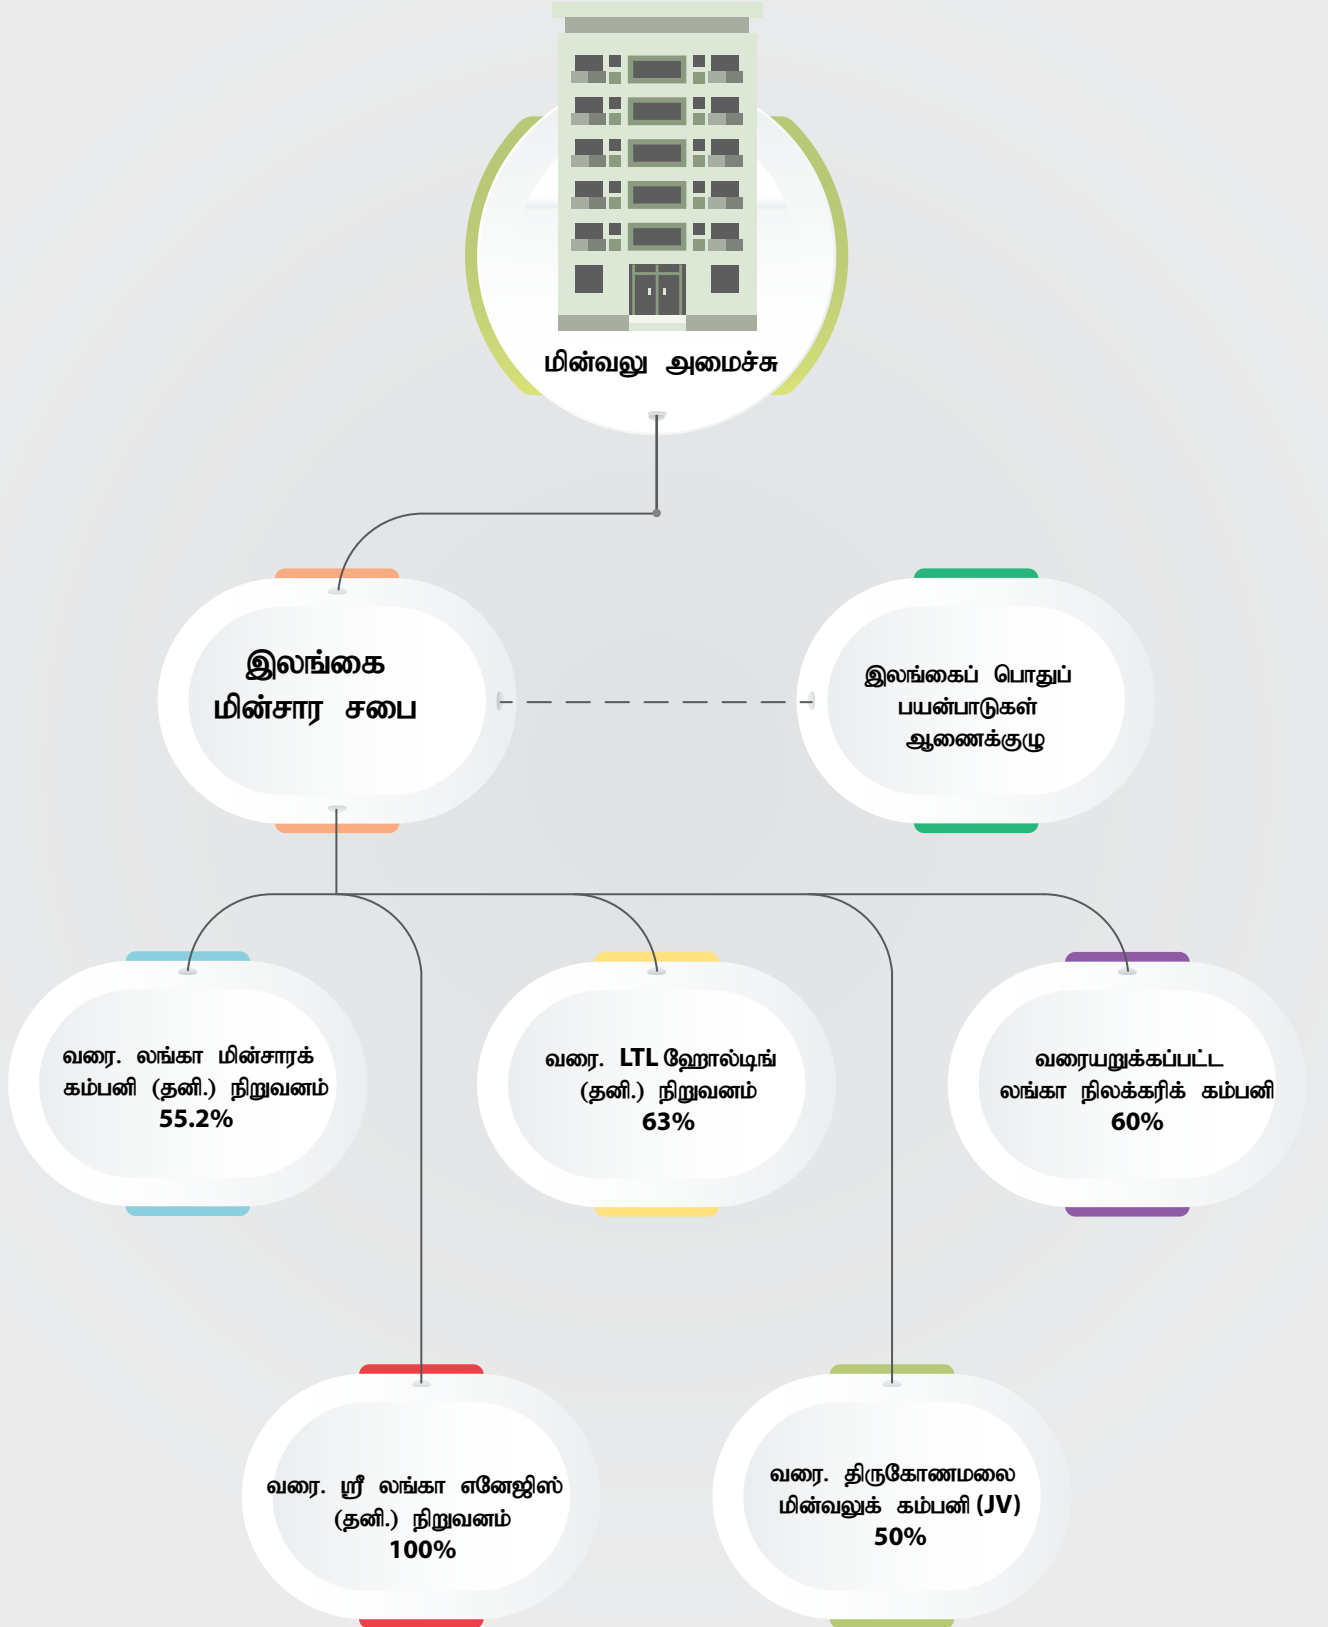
மின்வலு அமைச்சு

இலங்கை மின்சார சபை

இலங்கைப் பொதுப் பயன்பாடுகள் ஆணைக்குழு

வரை. லங்கா மின்சாரக் கம்பனி (தனி.) நிறுவனம் 55.2%

வரை. LTL ஹோல்டிங் (தனி.) நிறுவனம் 63%

வரையறுக்கப்பட்ட லங்கா நிலக்கரிக் கம்பனி 60%

வரை. ஸ்ரீ லங்கா எனேஜிஸ் (தனி.) நிறுவனம் 100%

வரை. திருகோணமலை மின்வலுக் கம்பனி (JV) 50%